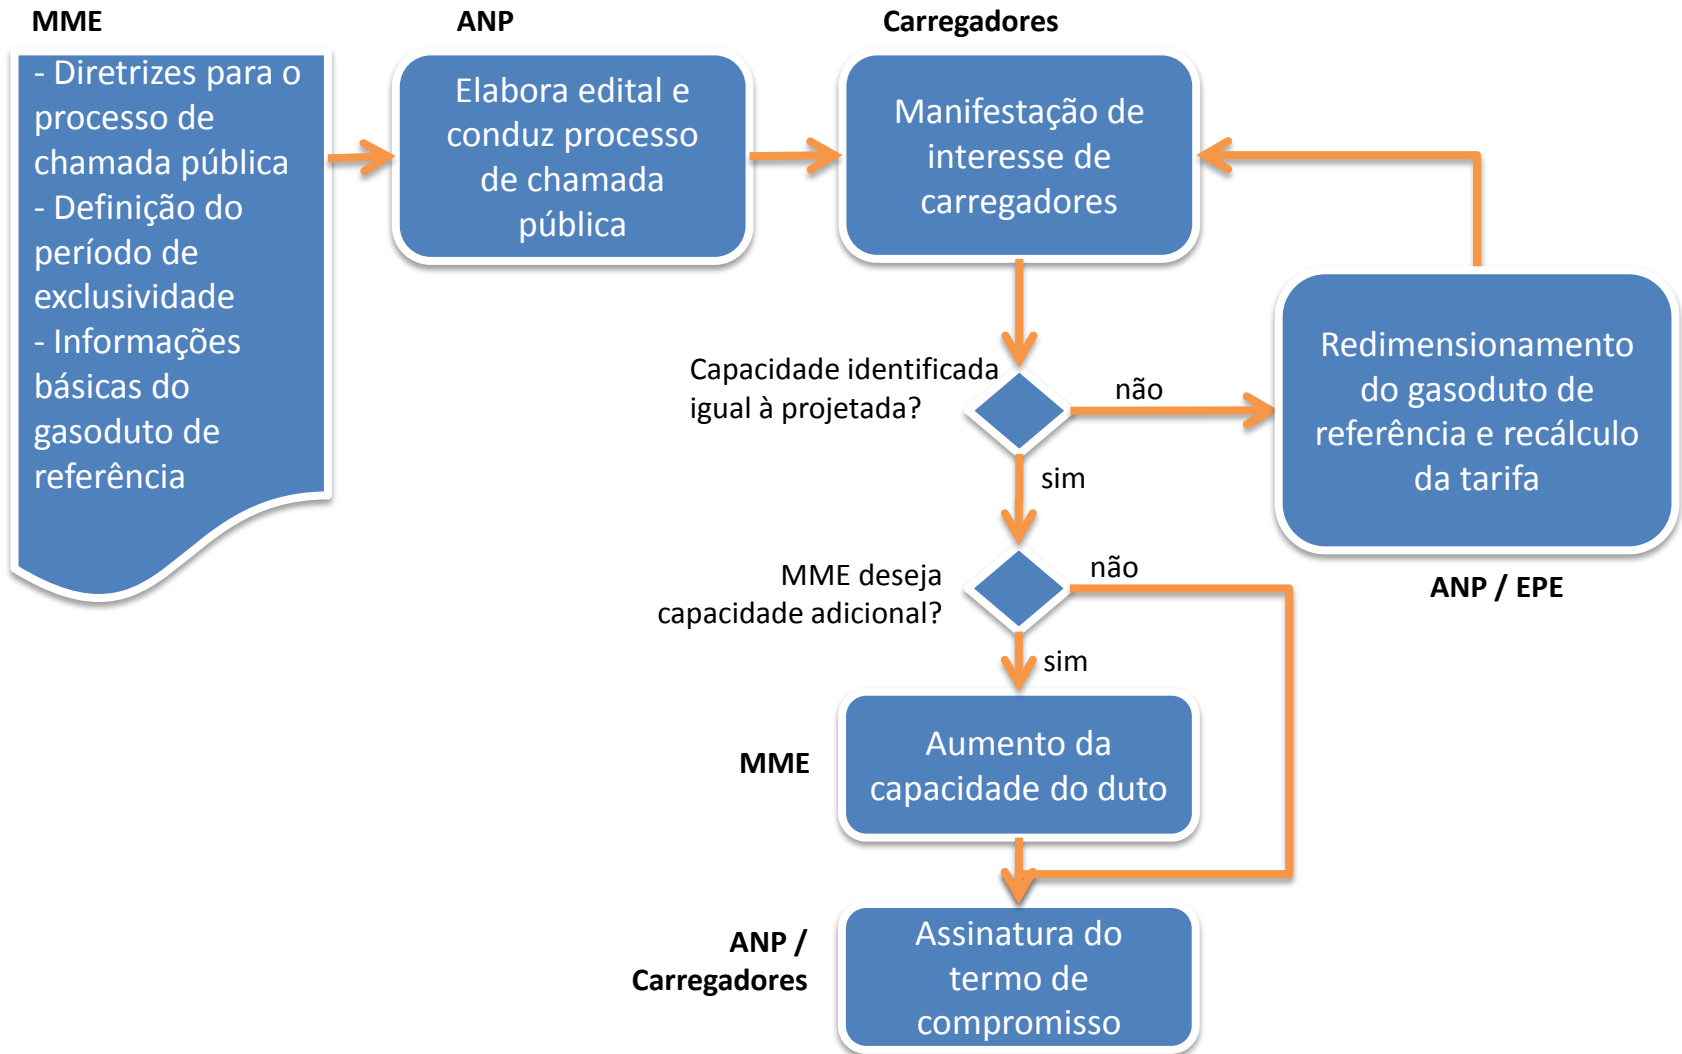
MME

- Diretrizes para o processo de chamada pública
- Definição do período de exclusividade
- Informações básicas do gasoduto de referência

ANP

Elabora edital e conduz processo de chamada pública

Carregadores

Manifestação de interesse de carregadores

Capacidade identificada igual à projetada?

não

Redimensionamento do gasoduto de referência e recálculo da tarifa

ANP / EPE

sim

MME deseja capacidade adicional?

não

sim

MME

Aumento da capacidade do duto

ANP / Carregadores

Assinatura do termo de compromisso